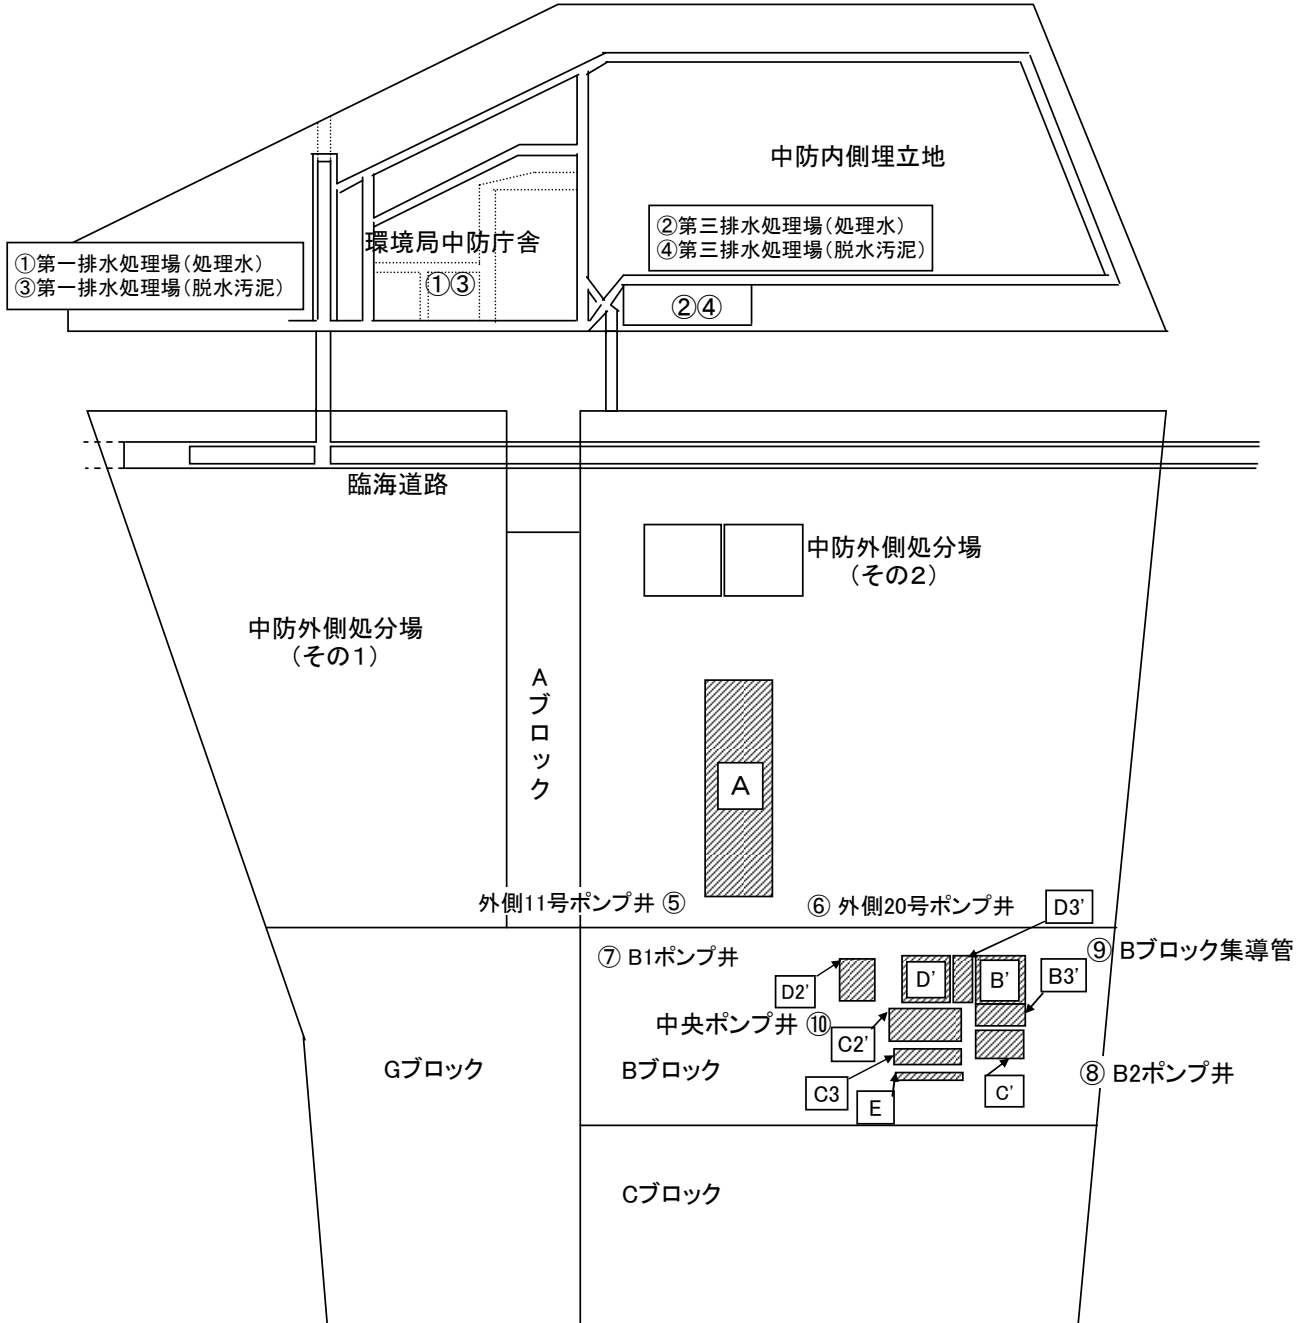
中防内側埋立地

①第一排水処理場（処理水）
③第一排水処理場（脱水汚泥）

環境局中防庁舎

①③

②第三排水処理場（処理水）
④第三排水処理場（脱水汚泥）

②④

臨海道路

中防外側処分場
（その2）

中防外側処分場
（その1）

Aブロック

A

外側11号ポンプ井 ⑤

⑥ 外側20号ポンプ井

D3'

⑦ B1ポンプ井

⑨ Bブロック集導管

D2'

D'

B'

B3'

中央ポンプ井 ⑩

C2'

Gブロック

Bブロック

C3

E

C'

⑧ B2ポンプ井

Cブロック